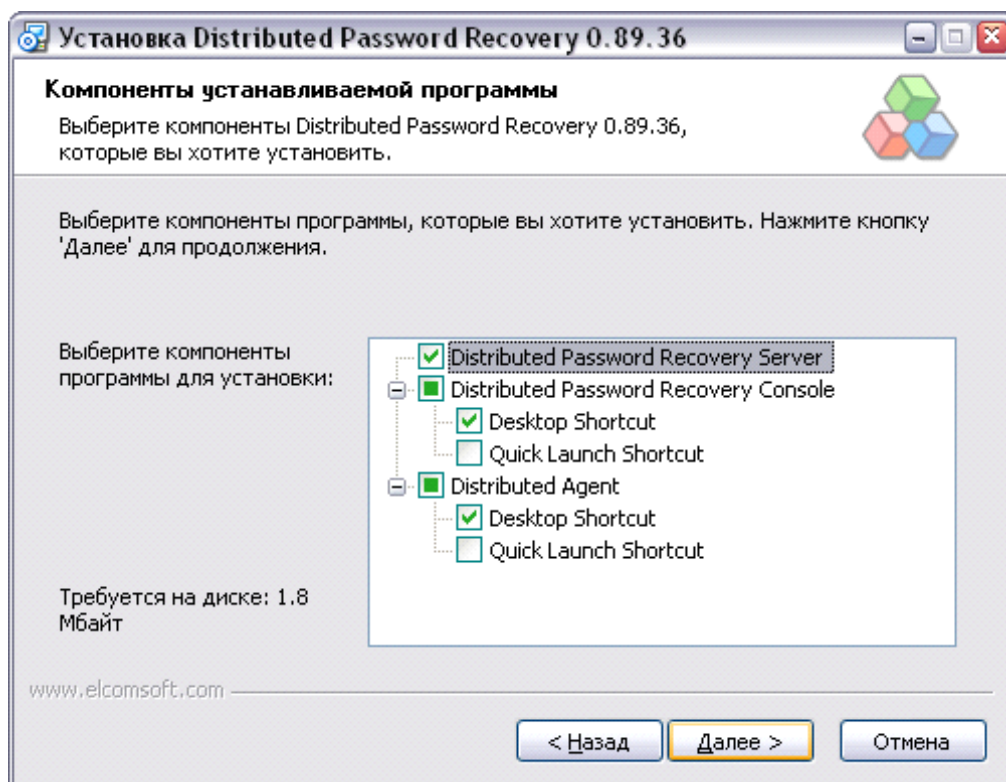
Установка Distributed Password Recovery 0.89.36

Компоненты устанавливаемой программы

Выберите компоненты Distributed Password Recovery 0.89.36, которые вы хотите установить.

Выберите компоненты программы, которые вы хотите установить. Нажмите кнопку 'Далее' для продолжения.

Выберите компоненты программы для установки:

Distributed Password Recovery Server
Distributed Password Recovery Console
Desktop Shortcut
Quick Launch Shortcut
Distributed Agent
Desktop Shortcut
Quick Launch Shortcut

Требуется на диске: 1.8 Мбайт

www.elcomsoft.com

< Назад
Далее >
Отмена